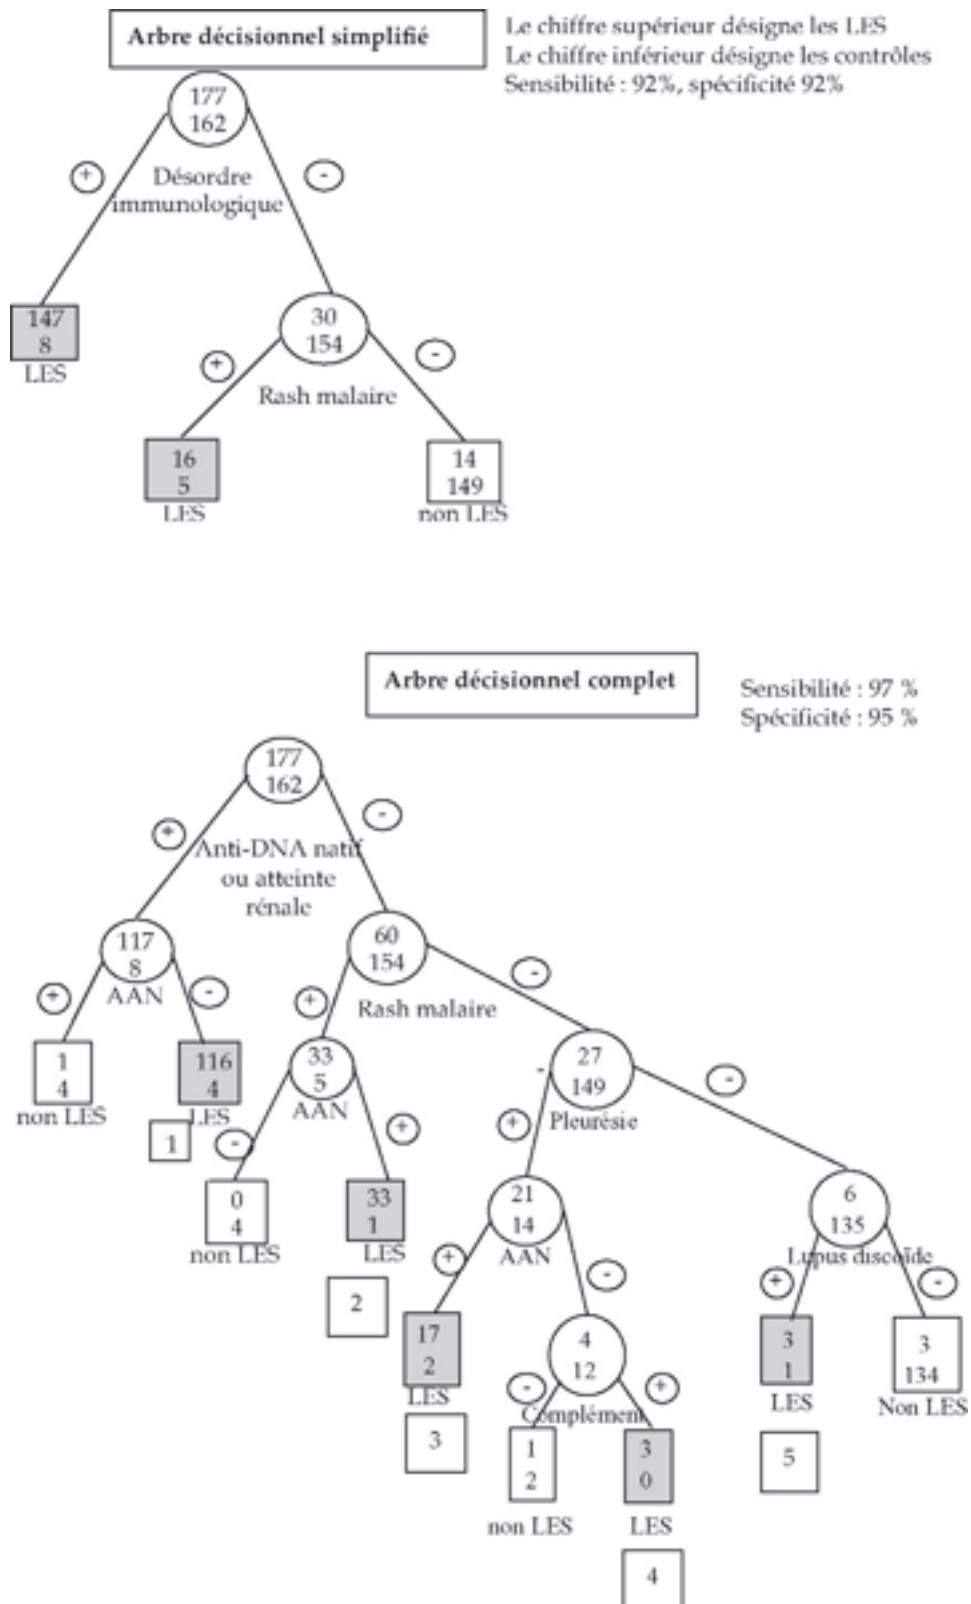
Arbre décisionnel simplifié

Le chiffre supérieur désigne les LES
Le chiffre inférieur désigne les contrôles
Sensibilité : 92%, spécificité 92%

177
162
+
Désordre immunologique
-

147
8
LES

30
154
+
Rash malaire
-

16
5
LES

14
149
non LES

Arbre décisionnel complet

Sensibilité : 97 %
Spécificité : 95 %

177
162
+
Anti-DNA natif ou atteinte rénale
-

117
8
+
AAN
-

1
4
non LES

116
4
LES
1

60
154
+
Rash malaire
-

33
5
AAN
-
+

0
4
non LES

33
1
LES
2

27
149
-
+
Pleurésie
-

21
14
+
AAN
-

17
2
LES
3

4
12
-
Complément
+

1
2
non LES

3
0
LES
4

6
135
+
Lupus discoïde
-

3
1
LES
5

3
134
Non LES